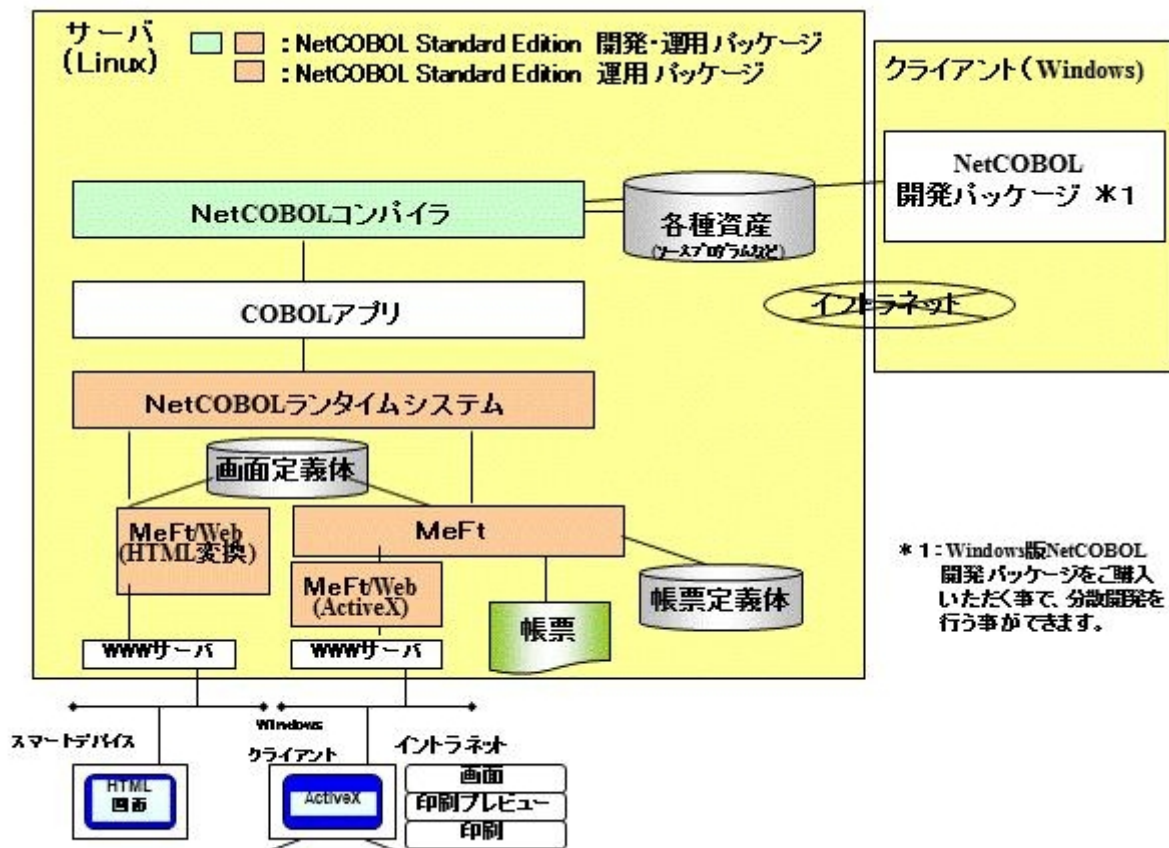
サーバ
(Linux)

：NetCOBOL Standard Edition 開発・運用パッケージ
：NetCOBOL Standard Edition 運用パッケージ

クライアント(Windows)

NetCOBOL
開発パッケージ ＊1

NetCOBOLコンパイラ

各種資産
(ソースプログラムなど)

イントラネット

COBOLアプリ

NetCOBOLランタイムシステム

画面定義体

MeFt/Web
(HTML変換)

MeFt

MeFt/Web
(ActiveX)

帳票

帳票定義体

＊1：Windows版NetCOBOL開発パッケージをご購入いただく事で、分散開発を行う事ができます。

WWWサーバ

WWWサーバ

Windows

スマートデバイス

クライアント

イントラネット

HTML
画面

ActiveX

画面

印刷プレビュー

印刷